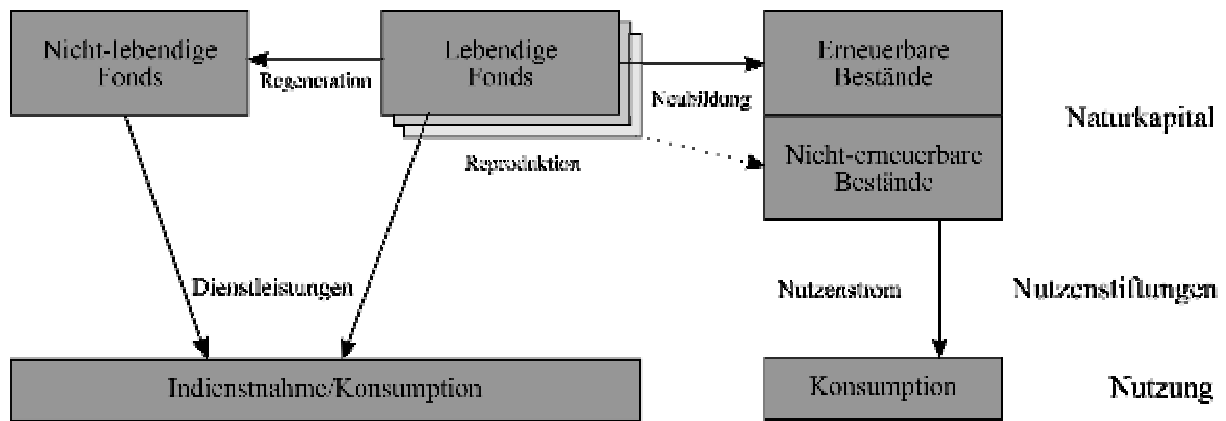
Nicht-lebendige Fonds

Regeneration

Lebendige Fonds

Neubildung

Erneuerbare Bestände

Naturkapital

Reproduktion

Nicht-erneuerbare Bestände

Dienstleistungen

Nutzenstrom

Nutzenstiftungen

Indienstnahme/Konsumption

Konsumption

Nutzung